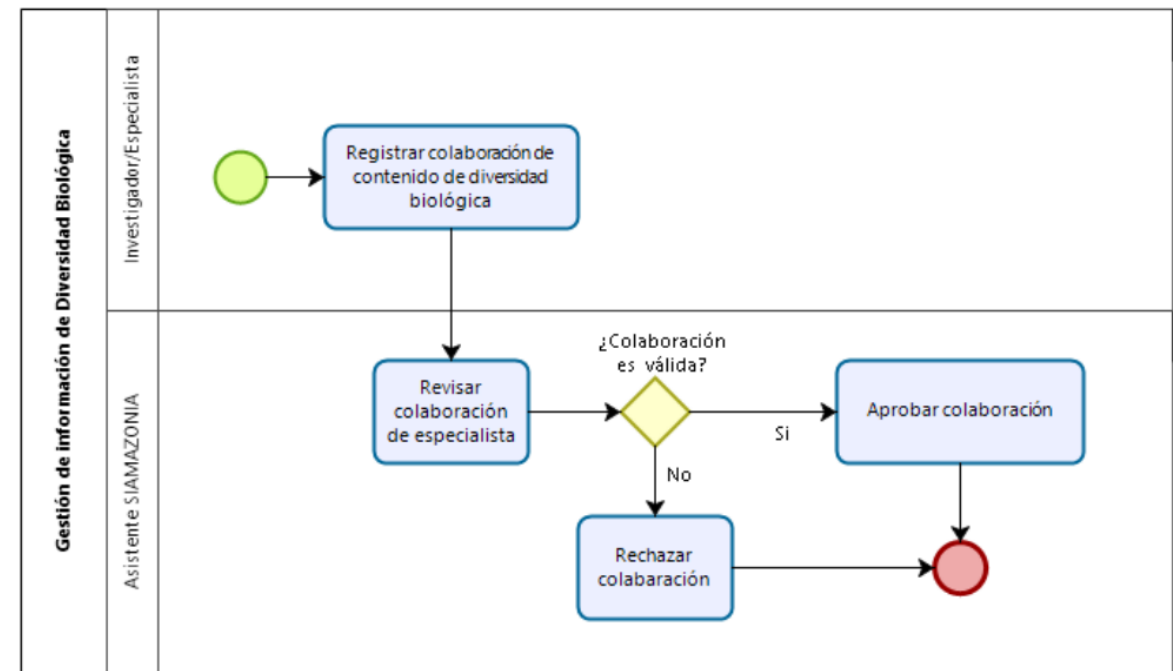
Gestión de información de Diversidad Biológica

Investigador/Especialista

Registrar colaboración de contenido de diversidad biológica

Asistente SIAMAZONIA

Revisar colaboración de especialista

¿Colaboración es válida?

Si

Aprobar colaboración

No

Rechazar colabaración